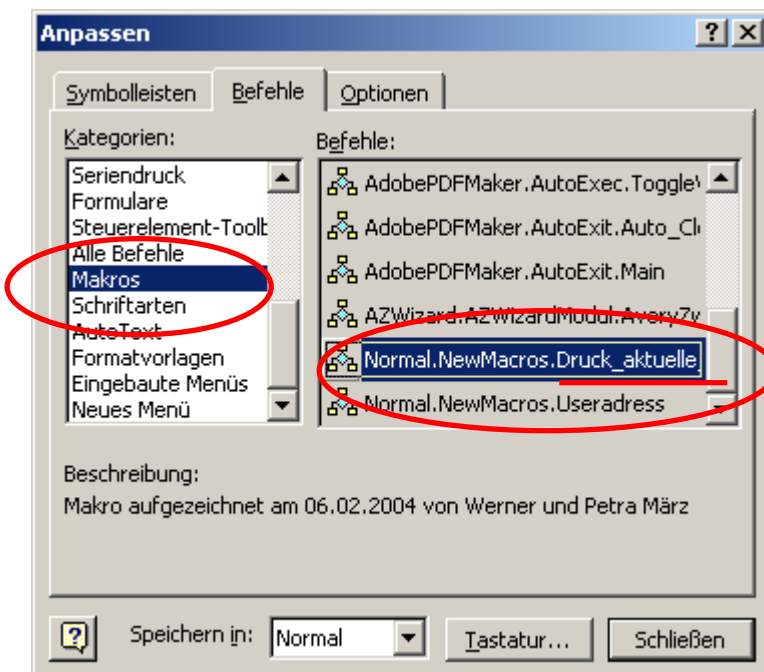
Anpassen

?

Symbolleisten

Befehle

Optionen

Kategorien:

Seriendruck
Formulare
Steuerelement-Toolb
Alle Befehle
Makros
Schriftarten
AutoText
Formatvorlagen
Eingebaute Menüs
Neues Menü

Befehle:

AdobePDFMaker.AutoExec.Toggle
AdobePDFMaker.AutoExit.Auto_Cl
AdobePDFMaker.AutoExit.Main
AZWizard.AZWizardModul.AveryZw
Normal.NewMacros.Druck_aktuelle
Normal.NewMacros.Useradress

Beschreibung:

Makro aufgezeichnet am 06.02.2004 von Werner und Petra März

Speichern in:

Normal

Tastatur...

Schließen